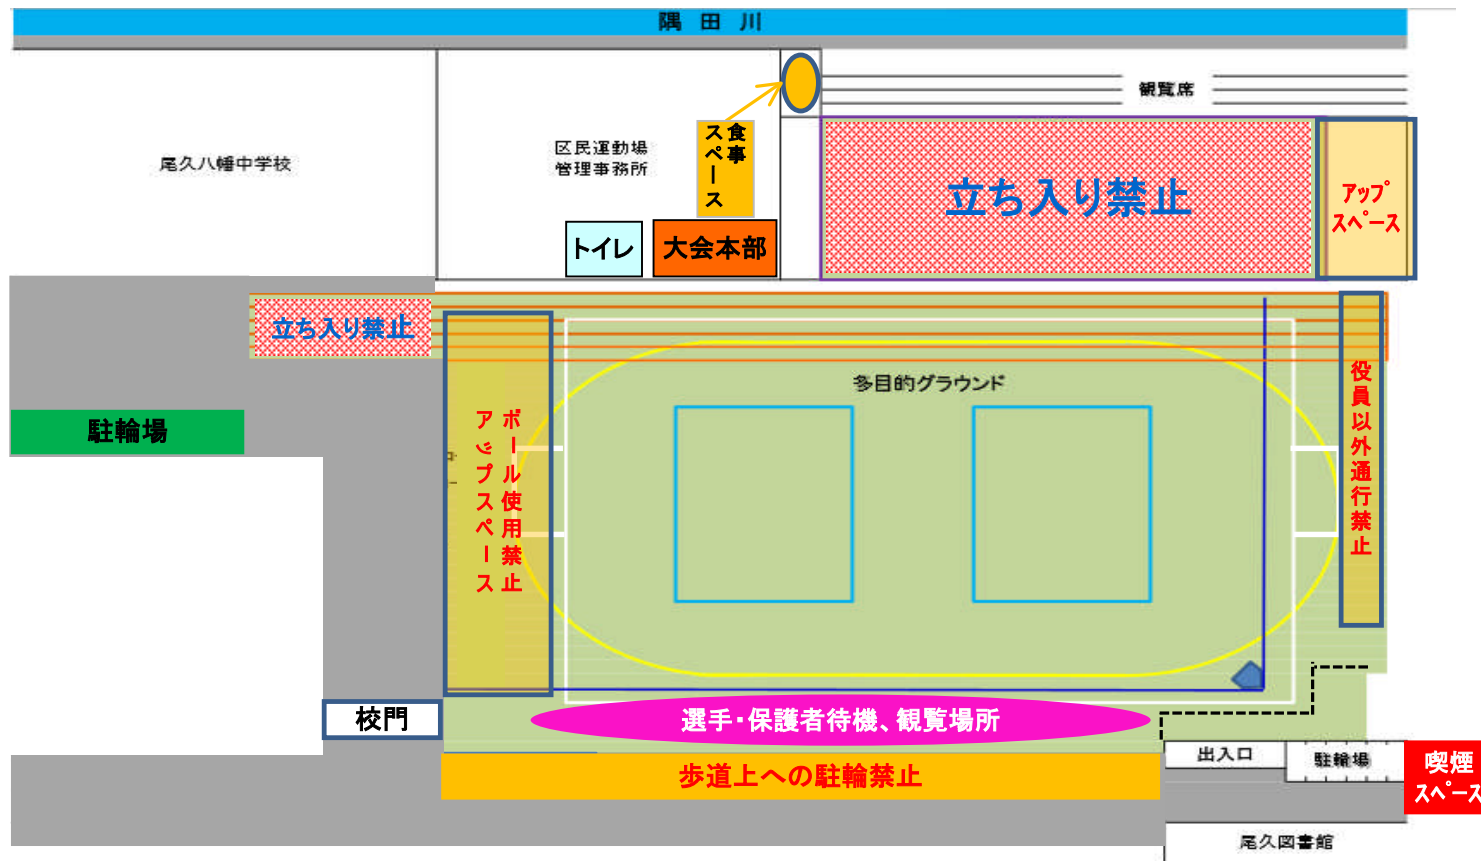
隅田川

観覧席

尾久八幡中学校

区民運動場
管理事務所

食事スペース

トイレ

大会本部

立ち入り禁止

アップスペース

立ち入り禁止

駐輪場

多目的グラウンド

ボール使用禁止
アップスペース

役員以外通行禁止

校門

選手・保護者待機、観覧場所

歩道上への駐輪禁止

出入口

駐輪場

喫煙スペース

尾久図書館